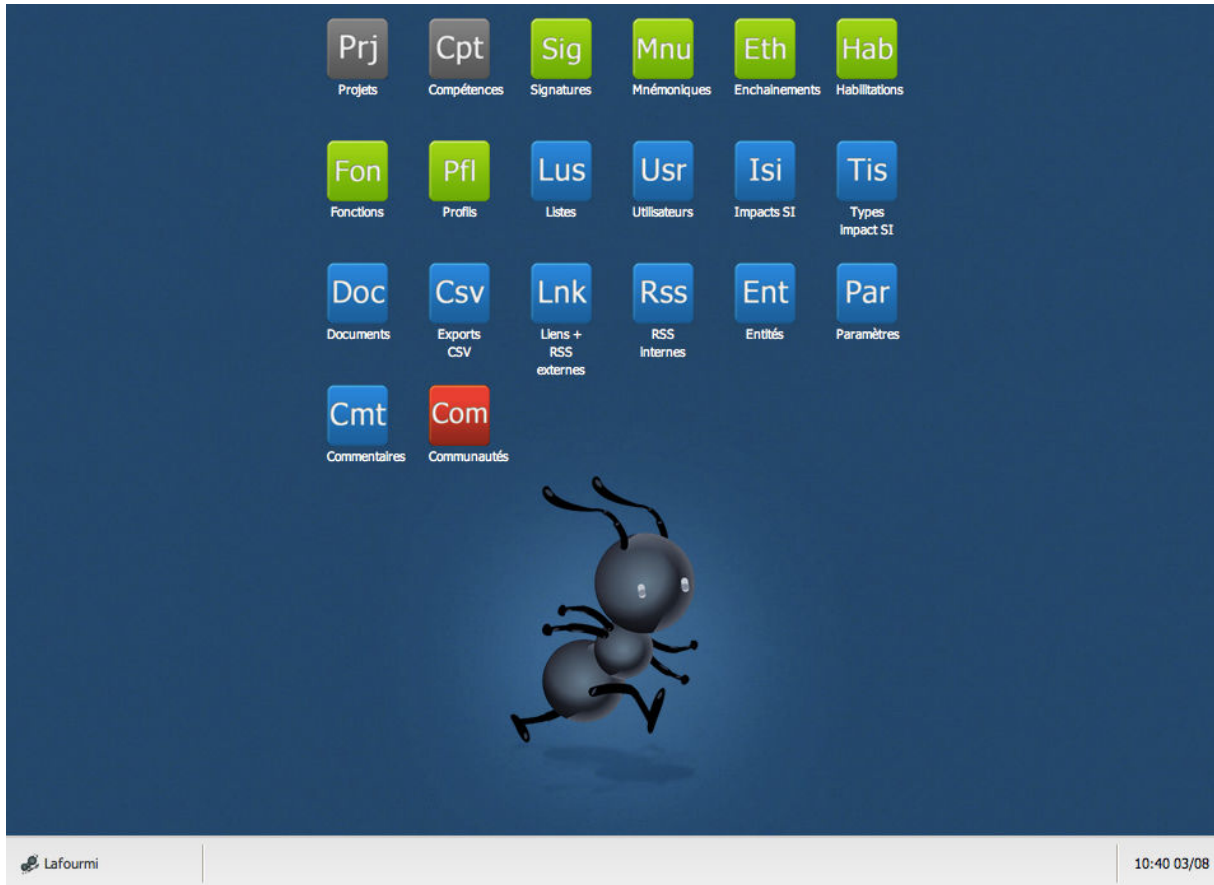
Prj
Projets

Cpt
Compétences

Sig
Signatures

Mnu
Mnémoniques

Eth
Enchainements

Hab
Habilitations

Fon
Fonctions

Pfl
Profils

Lus
Listes

Usr
Utilisateurs

Isi
Impacts SI

Tis
Types impact SI

Doc
Documents

Csv
Exports CSV

Lnk
Liens + RSS externes

Rss
RSS internes

Ent
Entités

Par
Paramètres

Cmt
Commentaires

Com
Communautés

Lafourmi

10:40 03/08